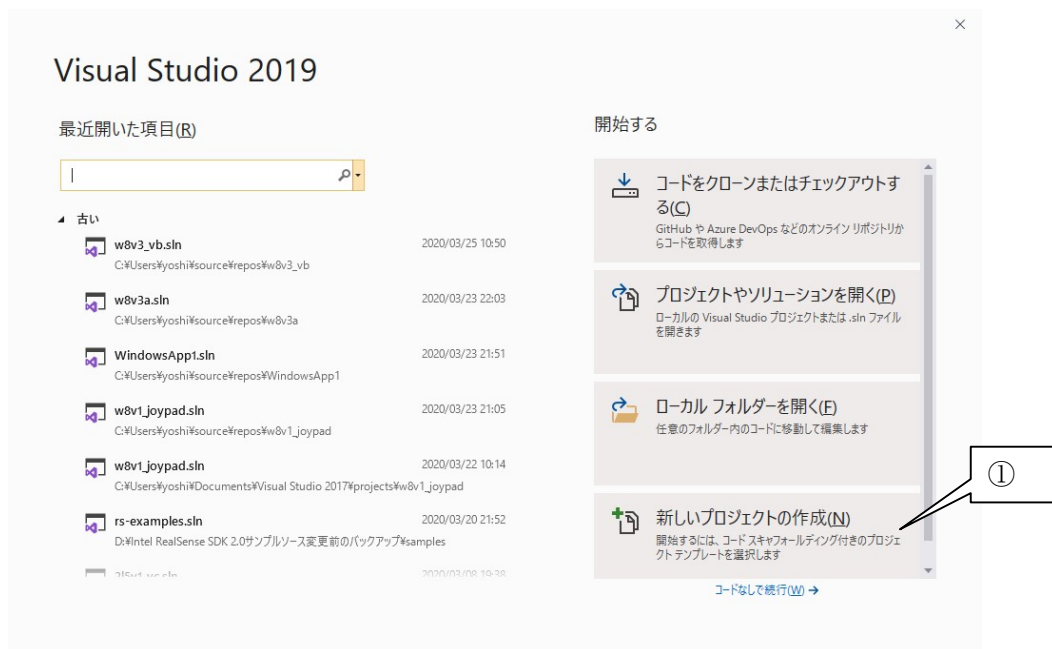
×

Visual Studio 2019

最近開いた項目(R)

|

◢ 古い

w8v3_vb.sln
C:¥Users¥yoshi¥source¥repos¥w8v3_vb
2020/03/25 10:50

w8v3a.sln
C:¥Users¥yoshi¥source¥repos¥w8v3a
2020/03/23 22:03

WindowsApp1.sln
C:¥Users¥yoshi¥source¥repos¥WindowsApp1
2020/03/23 21:51

w8v1_joypad.sln
C:¥Users¥yoshi¥source¥repos¥w8v1_joypad
2020/03/23 21:05

w8v1_joypad.sln
C:¥Users¥yoshi¥Documents¥Visual Studio 2017¥projects¥w8v1_joypad
2020/03/22 10:14

rs-examples.sln
D:¥Intel RealSense SDK 2.0サンプルソース変更前のバックアップ¥samples
2020/03/20 21:52

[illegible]
2020/03/08 19:38

開始する

コードをクローンまたはチェックアウトする(C)
GitHub や Azure DevOps などのオンライン リポジトリからコードを取得します

プロジェクトやソリューションを開く(P)
ローカルの Visual Studio プロジェクトまたは .sln ファイルを開きます

ローカル フォルダーを開く(F)
任意のフォルダー内のコードに移動して編集します

新しいプロジェクトの作成(N)
開始するには、コード スキャフォールディング付きのプロジェクト テンプレートを選択します

①

コードなしで続行(W) →